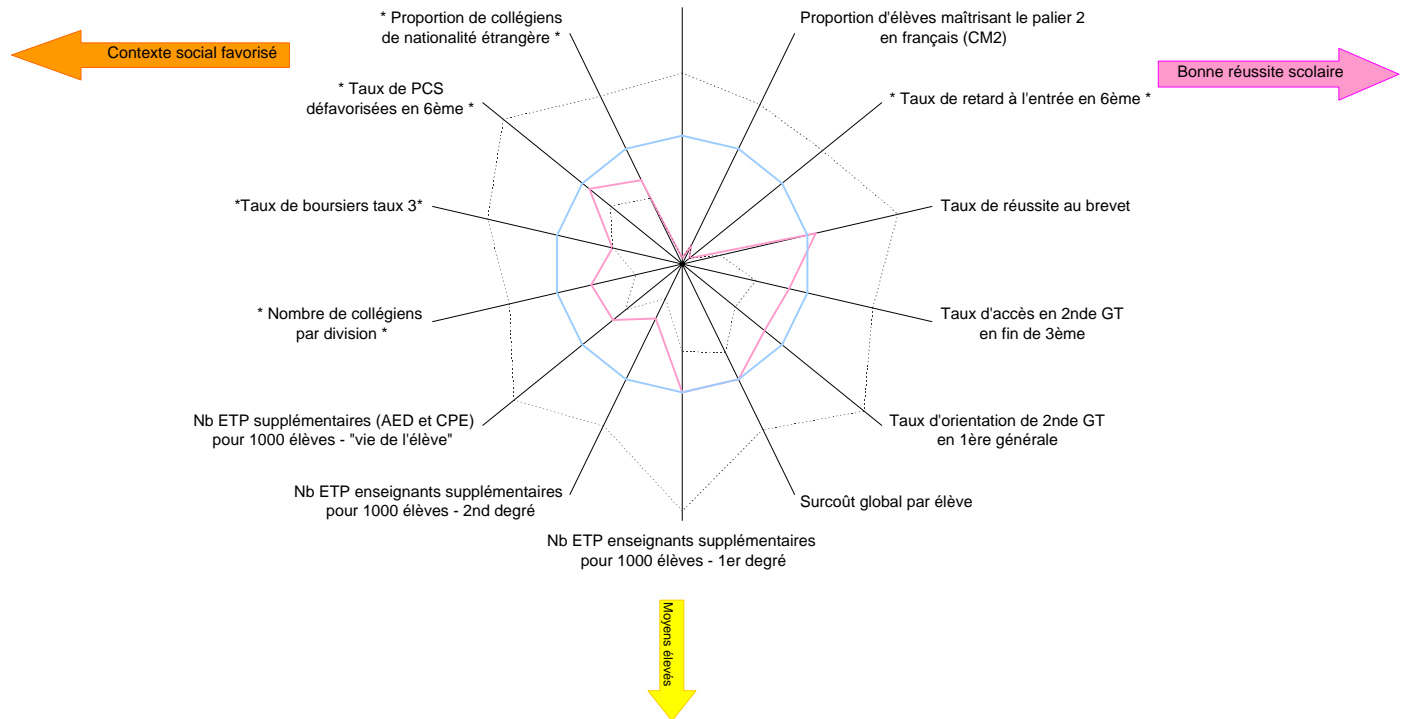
Contexte social favorisé

* Proportion de collégiens de nationalité étrangère *

Proportion d'élèves maîtrisant le palier 2 en français (CM2)

Bonne réussite scolaire

* Taux de PCS défavorisées en 6ème *

* Taux de retard à l'entrée en 6ème *

*Taux de boursiers taux 3*

Taux de réussite au brevet

* Nombre de collégiens par division *

Taux d'accès en 2nde GT en fin de 3ème

Nb ETP supplémentaires (AED et CPE) pour 1000 élèves - "vie de l'élève"

Taux d'orientation de 2nde GT en 1ère générale

Nb ETP enseignants supplémentaires pour 1000 élèves - 2nd degré

Surcoût global par élève

Nb ETP enseignants supplémentaires pour 1000 élèves - 1er degré

Moyens élevés